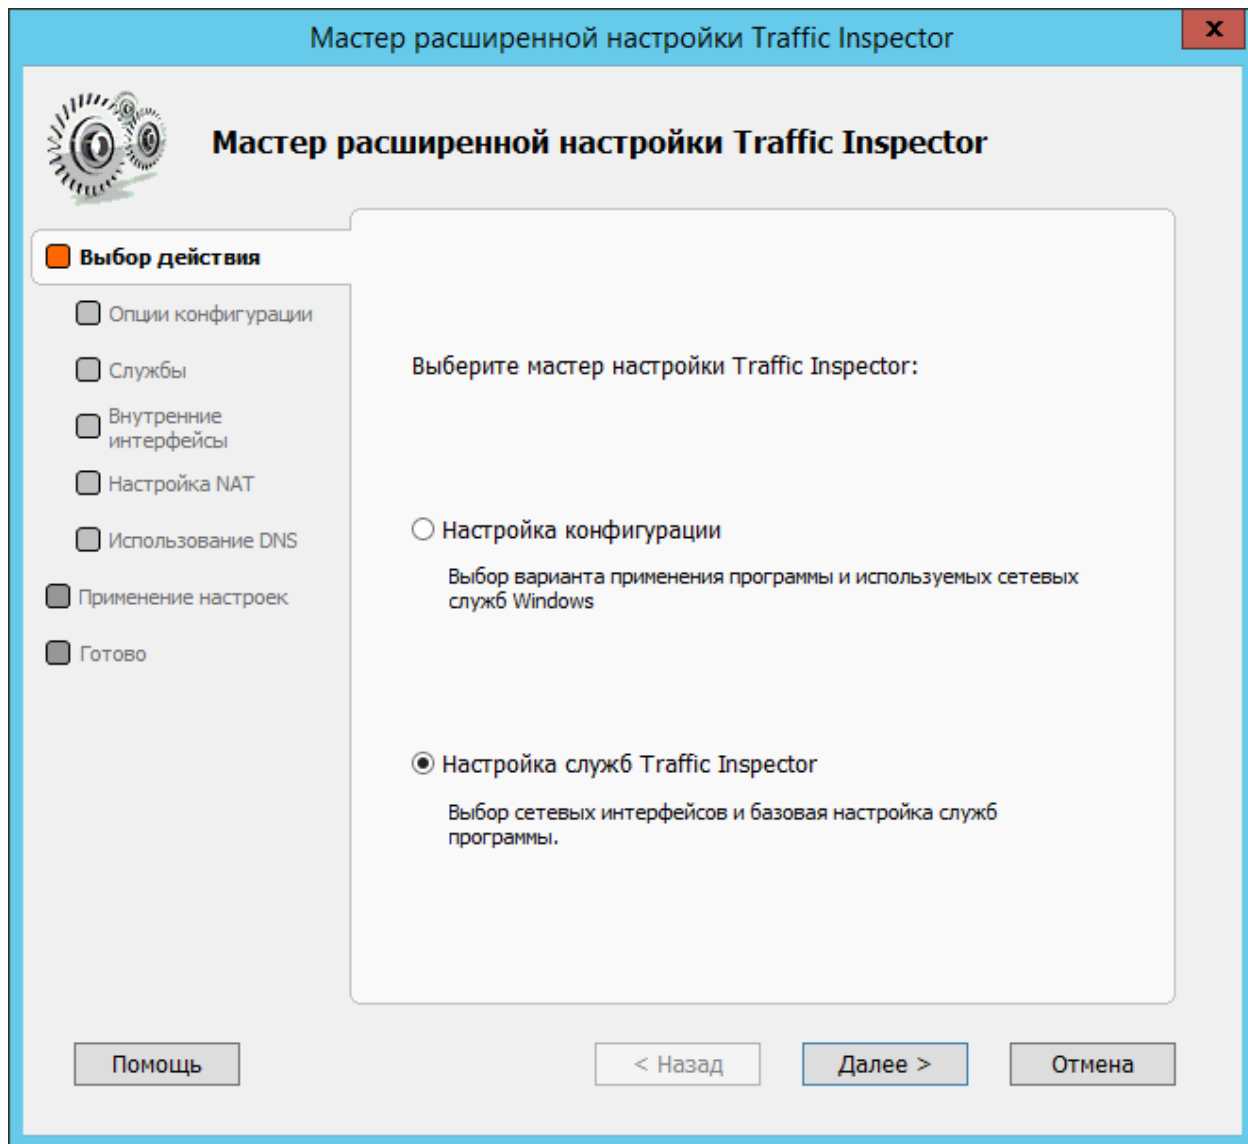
Мастер расширенной настройки Traffic Inspector

x

Мастер расширенной настройки Traffic Inspector

Выбор действия

Опции конфигурации

Службы

Внутренние интерфейсы

Настройка NAT

Использование DNS

Применение настроек

Готово

Выберите мастер настройки Traffic Inspector:

Настройка конфигурации

Выбор варианта применения программы и используемых сетевых служб Windows

Настройка служб Traffic Inspector

Выбор сетевых интерфейсов и базовая настройка служб программы.

Помощь

< Назад

Далее >

Отмена